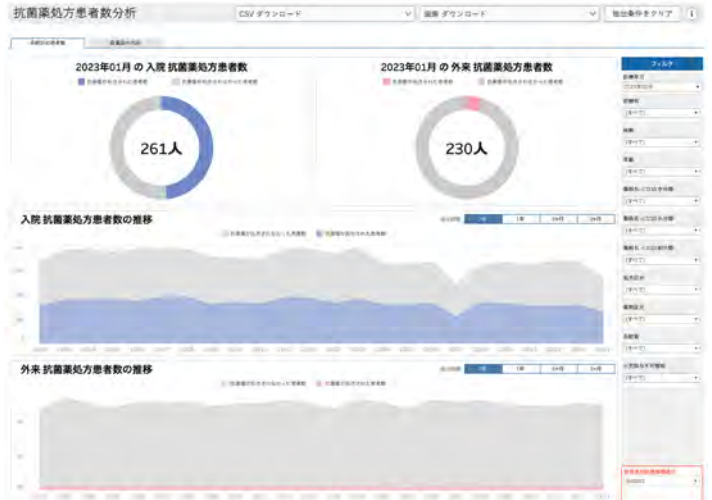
抗菌薬処方患者数分析

CSV ダウンロード

画像 ダウンロード

抽出条件をクリア

i

2023年01月 の 入院 抗菌薬処方患者数

261人

2023年01月 の 外来 抗菌薬処方患者数

230人

入院 抗菌薬処方患者数の推移

外来 抗菌薬処方患者数の推移

フィルタ

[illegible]